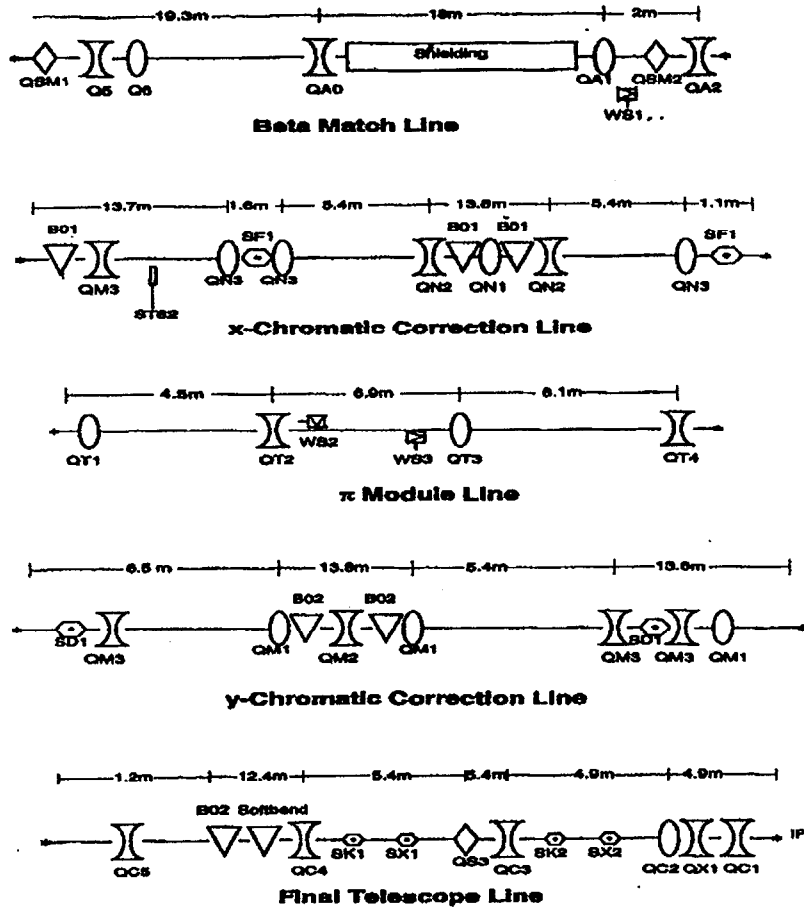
19.3m
18m
2m
QSM1
Q5
Q6
QA0
Shielding
QA1
QSM2
QA2
WS1

Beta Match Line

13.7m
1.6m
5.4m
13.8m
5.4m
1.1m
B01
QM3
ST62
SF1
QN3
QN3
B01
B01
QN2
QN1
QN2
QN3
SF1

x-Chromatic Correction Line

4.5m
6.9m
6.1m
QT1
QT2
WS2
WS3
QT3
QT4

π Module Line

6.5 m
13.8m
5.4m
13.8m
SD1
QM3
B02
B02
QM1
QM2
QM1
QM3
SD1
QM3
QM1

y-Chromatic Correction Line

1.2m
12.4m
5.4m
5.4m
4.9m
4.9m
B02
Softbend
QC5
QC4
SK1
SX1
QS3
QC3
SK2
SX2
QC2
QX1
QC1
IP

Final Telescope Line